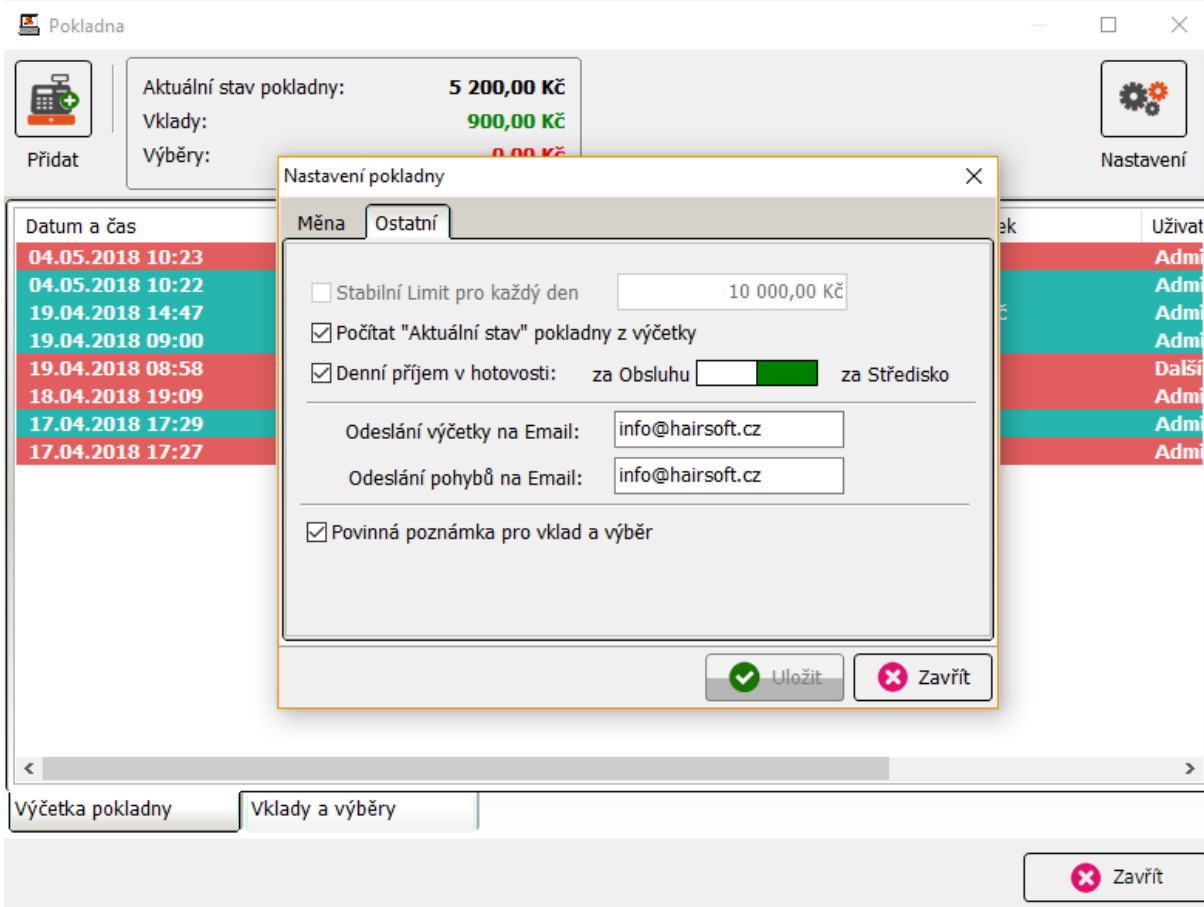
Pokladna

Přidat

Aktuální stav pokladny: 5 200,00 Kč
Vklady: 900,00 Kč
Výběry: 0,00 Kč

Nastavení

Datum a čas
04.05.2018 10:23
04.05.2018 10:22
19.04.2018 14:47
19.04.2018 09:00
19.04.2018 08:58
18.04.2018 19:09
17.04.2018 17:29
17.04.2018 17:27

ek
Uživat
Admi
Admi
Admi
Admi
Další
Admi
Admi
Admi

Nastavení pokladny

Měna
Ostatní

Stabilní Limit pro každý den 10 000,00 Kč
Počítat "Aktuální stav" pokladny z výčetky
Denní příjem v hotovosti: za Obsluhu za Středisko

Odeslání výčetky na Email: info@hairsoft.cz
Odeslání pohybů na Email: info@hairsoft.cz

Povinná poznámka pro vklad a výběr

Uložit
Zavřít

Výčetka pokladny
Vklady a výběry

Zavřít